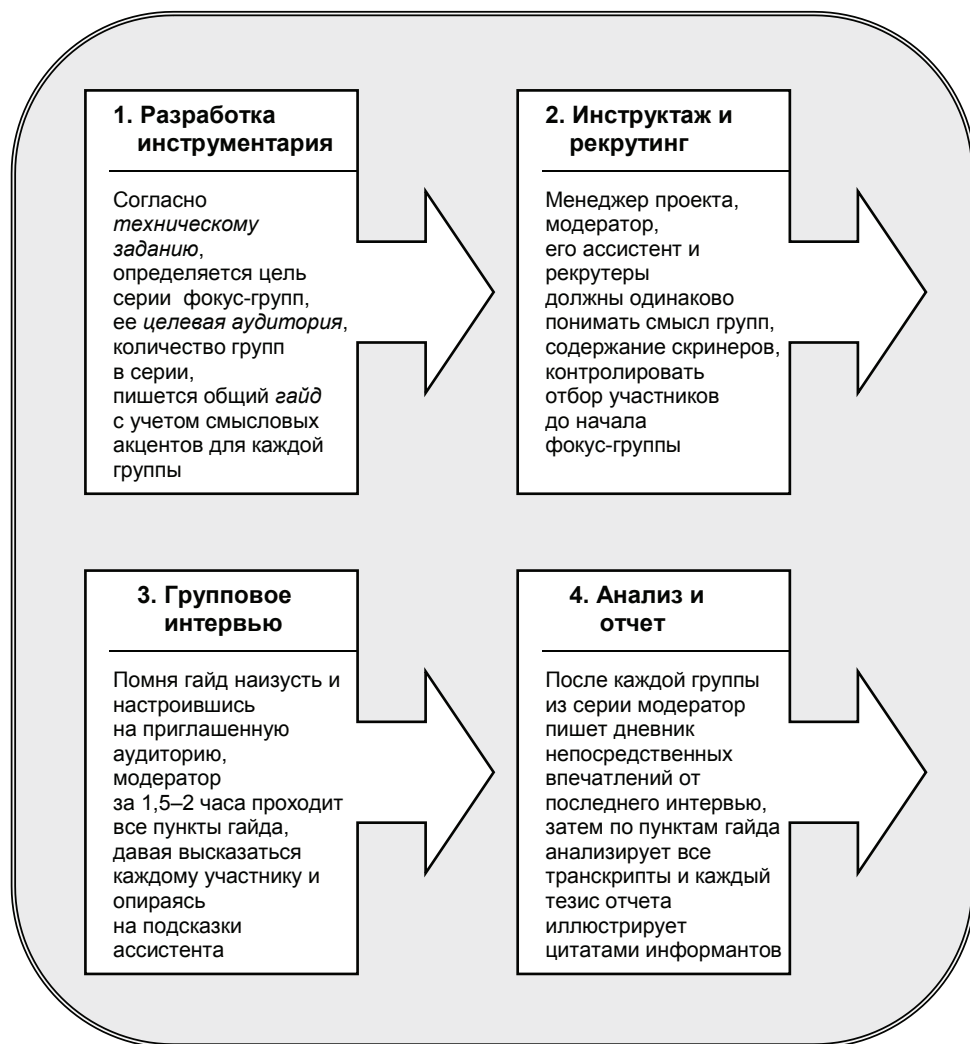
1. Разработка инструментария

Согласно техническому заданию, определяется цель серии фокус-групп, ее целевая аудитория, количество групп в серии, пишется общий гайд с учетом смысловых акцентов для каждой группы

2. Инструктаж и рекрутинг

Менеджер проекта, модератор, его ассистент и рекрутеры должны одинаково понимать смысл групп, содержание скринеров, контролировать отбор участников до начала фокус-группы

3. Групповое интервью

Помня гайд наизусть и настроившись на приглашенную аудиторию, модератор за 1,5–2 часа проходит все пункты гайда, давая высказаться каждому участнику и опираясь на подсказки ассистента

4. Анализ и отчет

После каждой группы из серии модератор пишет дневник непосредственных впечатлений от последнего интервью, затем по пунктам гайда анализирует все транскрипты и каждый тезис отчета иллюстрирует цитатами информантов